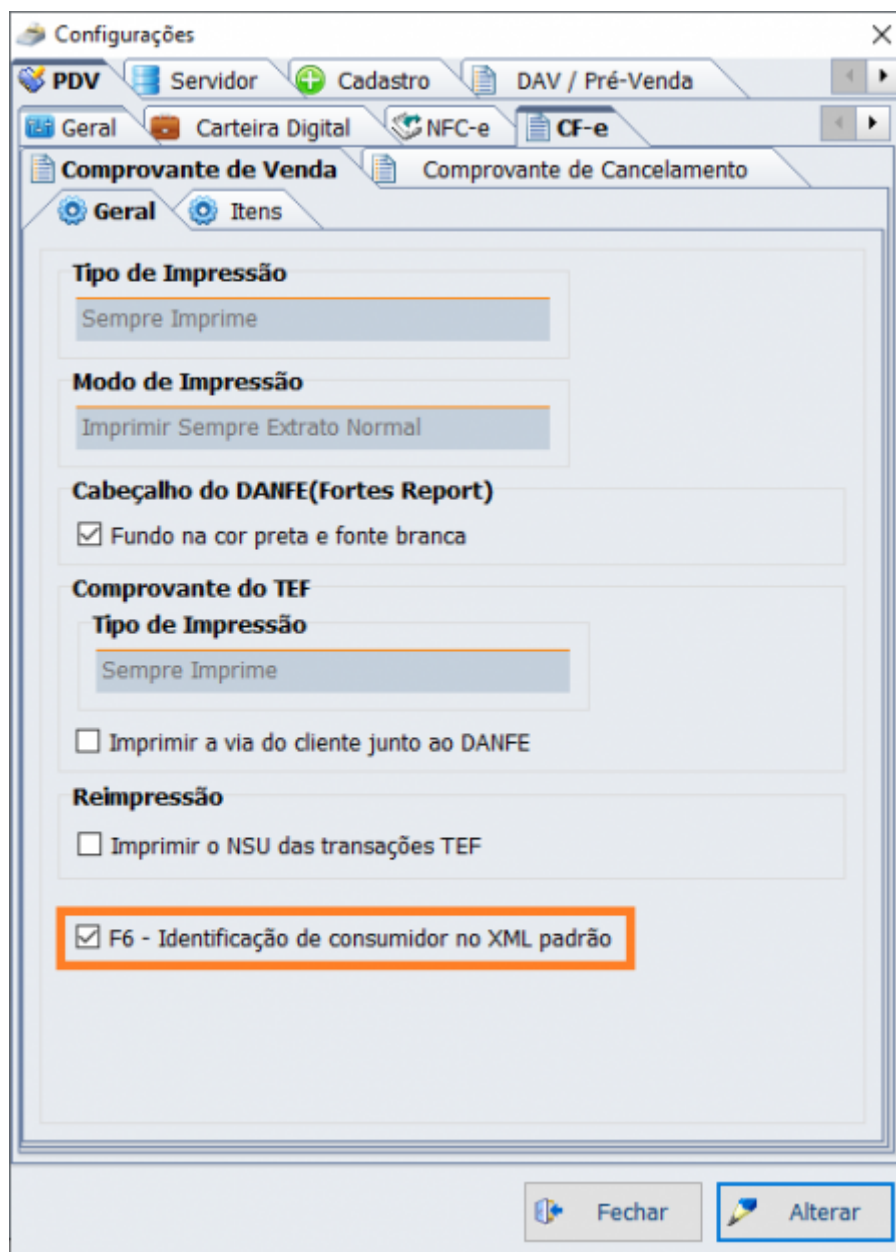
Configurações

PDV | Servidor | Cadastro | DAV / Pré-Venda

Geral | Carteira Digital | NFC-e | CF-e

Comprovante de Venda | Comprovante de Cancelamento

Geral | Itens

Tipo de Impressão
Sempre Imprime

Modo de Impressão
Imprimir Sempre Extrato Normal

Cabeçalho do DANFE(Fortes Report)
☑ Fundo na cor preta e fonte branca

Comprovante do TEF
Tipo de Impressão
Sempre Imprime

☐ Imprimir a via do cliente junto ao DANFE

Reimpressão
☐ Imprimir o NSU das transações TEF

☑ F6 - Identificação de consumidor no XML padrão

Fechar
Alterar